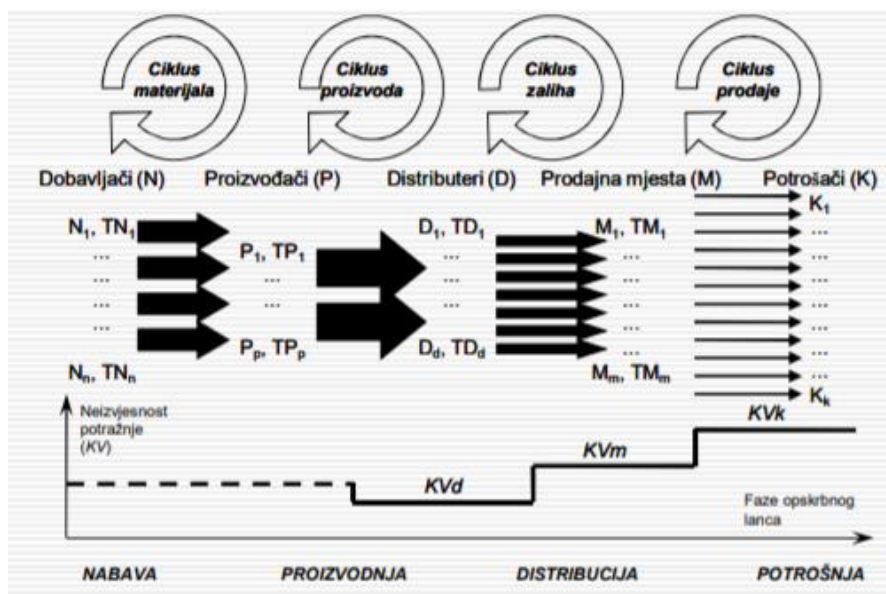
Ciklus materijala

Ciklus proizvoda

Ciklus zaliha

Ciklus prodaje

Dobavljači (N)

Proizvođači (P)

Distributeri (D)

Prodajna mjesta (M)

Potrošači (K)

$N_1$, $TN_1$
...
...
...
...
$N_n$, $TN_n$

$P_1$, $TP_1$
...
...
$P_p$, $TP_p$

$D_1$, $TD_1$
...
...
...
$D_d$, $TD_d$

$M_1$, $TM_1$
...
...
...
...
$M_m$, $TM_m$

$K_1$
...
...
...
...
...
...
...
$K_k$

Neizvjesnost potražnje (KV)

KVk

KVm

KVd

Faze opskrbnog lanca

NABAVA

PROIZVODNJA

DISTRIBUCIJA

POTROŠNJA